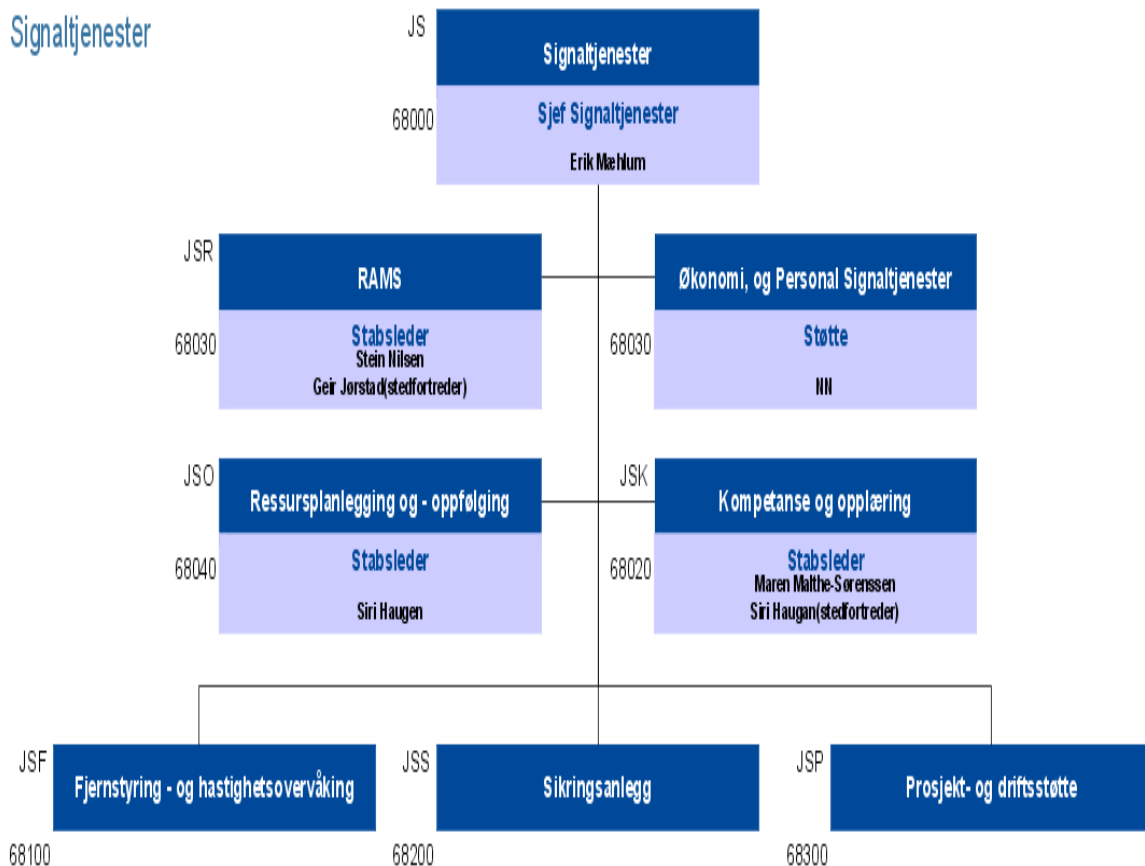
Signaltjenester

JS
Signaltjenester
68000
Sjef Signaltjenester
Erik Mæhlum

JSR
RAMS
68030
Stabsleder
Stein Nilsen
Geir Jørstad(stedfortreder)

Økonomi, og Personal Signaltjenester
68030
Støtte
NN

JSO
Ressursplanlegging og - oppfølging
68040
Stabsleder
Siri Haugen

JSK
Kompetanse og opplæring
68020
Stabsleder
Maren Malthe-Sørenssen
Siri Haugan(stedfortreder)

JSF
Fjernstyring - og hastighetsovervåking
68100

JSS
Sikringsanlegg
68200

JSP
Prosjekt- og driftsstøtte
68300